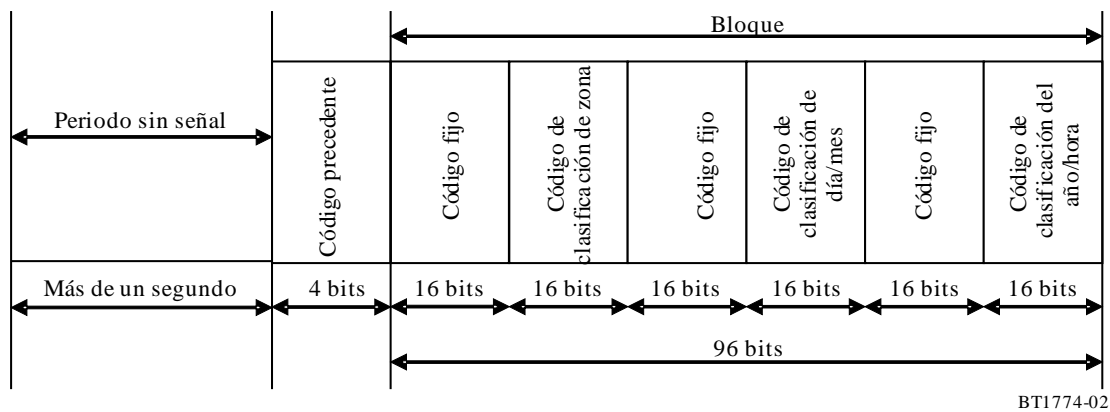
Bloque

Periodo sin señal

| Código precedente | Código fijo | Código de clasificación de zona | Código fijo | Código de clasificación de día/mes | Código fijo | Código de clasificación del año/hora |
|---|---|---|---|---|---|---|

Más de un segundo

| 4 bits | 16 bits | 16 bits | 16 bits | 16 bits | 16 bits | 16 bits |
|---|---|---|---|---|---|---|

96 bits

BT1774-02